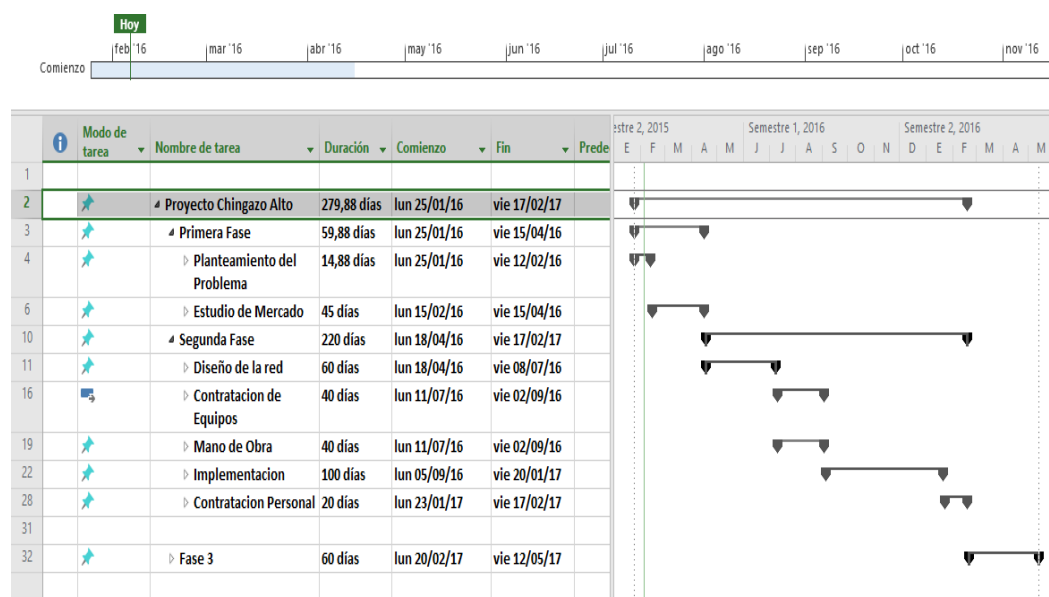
Hoy

feb '16 | mar '16 | abr '16 | may '16 | jun '16 | jul '16 | ago '16 | sep '16 | oct '16 | nov '16

Comienzo

| | | Modo de tarea | Nombre de tarea | Duración | Comienzo | Fin | Prede |
|---|---|---|---|---|---|---|---|
| 1 | | | | | | | |
| 2 | | | ◢ Proyecto Chingazo Alto | 279,88 días | lun 25/01/16 | vie 17/02/17 | |
| 3 | | | ◢ Primera Fase | 59,88 días | lun 25/01/16 | vie 15/04/16 | |
| 4 | | | ▷ Planteamiento del Problema | 14,88 días | lun 25/01/16 | vie 12/02/16 | |
| 6 | | | ▷ Estudio de Mercado | 45 días | lun 15/02/16 | vie 15/04/16 | |
| 10 | | | ◢ Segunda Fase | 220 días | lun 18/04/16 | vie 17/02/17 | |
| 11 | | | ▷ Diseño de la red | 60 días | lun 18/04/16 | vie 08/07/16 | |
| 16 | | | ▷ Contratacion de Equipos | 40 días | lun 11/07/16 | vie 02/09/16 | |
| 19 | | | ▷ Mano de Obra | 40 días | lun 11/07/16 | vie 02/09/16 | |
| 22 | | | ▷ Implementacion | 100 días | lun 05/09/16 | vie 20/01/17 | |
| 28 | | | ▷ Contratacion Personal | 20 días | lun 23/01/17 | vie 17/02/17 | |
| 31 | | | | | | | |
| 32 | | | ▷ Fase 3 | 60 días | lun 20/02/17 | vie 12/05/17 | |

estre 2, 2015 | Semestre 1, 2016 | Semestre 2, 2016
E | F | M | A | M | J | J | A | S | O | N | D | E | F | M | A | M